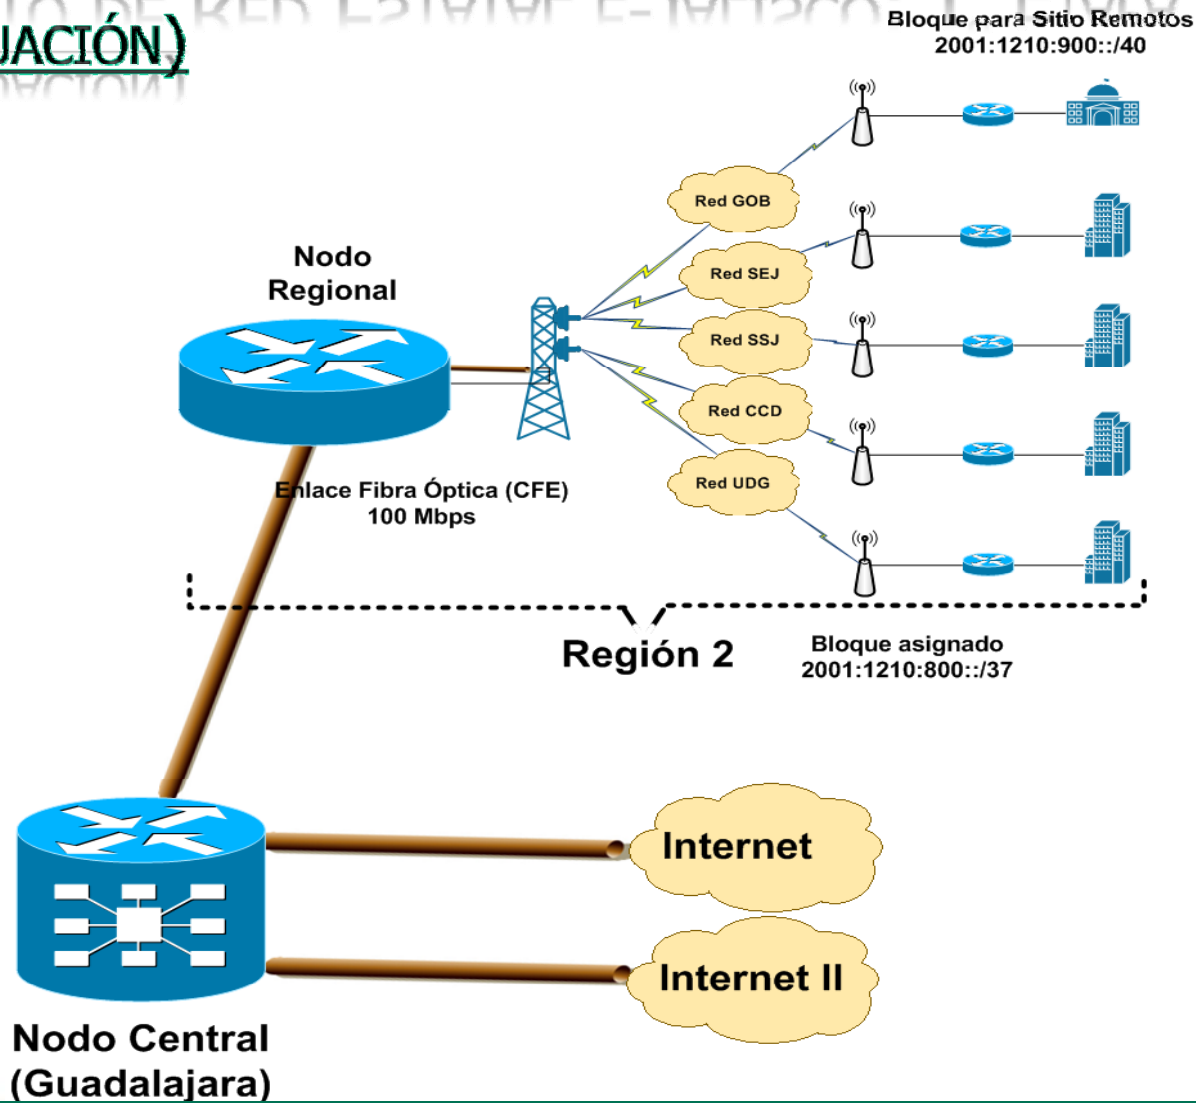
JACIÓN)

Bloque para Sitio Remotos
2001:1210:900::/40

Nodo Regional

Red GOB
Red SEJ
Red SSJ
Red CCD
Red UDG

Enlace Fibra Óptica (CFE)
100 Mbps

Región 2

Bloque asignado
2001:1210:800::/37

Internet

Internet II

Nodo Central
(Guadalajara)